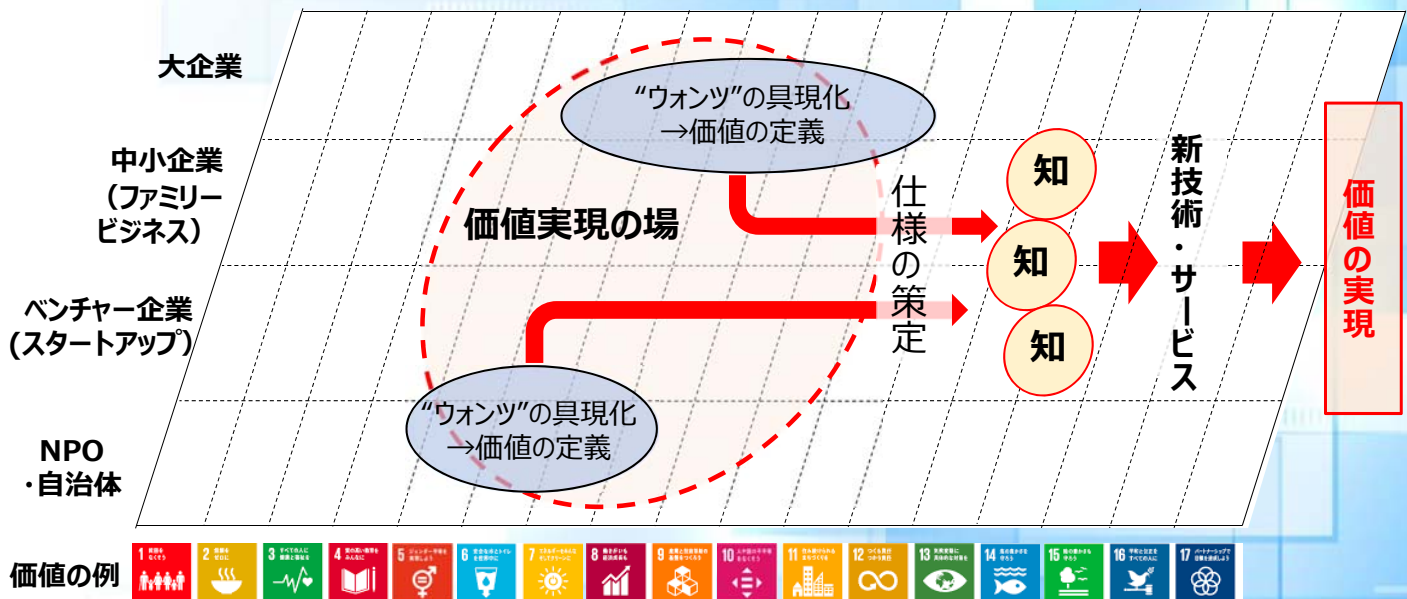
大企業

中小企業
(ファミリー
ビジネス)

ベンチャー企業
(スタートアップ)

NPO
・自治体

"ウォンツ"の具現化
→価値の定義

価値実現の場

"ウォンツ"の具現化
→価値の定義

仕様の策定

知

知

知

新技術・サービス

価値の実現

価値の例

1 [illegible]
2 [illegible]
3 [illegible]
4 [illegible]
5 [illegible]
6 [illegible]
7 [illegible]
8 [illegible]
9 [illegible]
10 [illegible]
11 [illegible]
12 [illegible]
13 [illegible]
14 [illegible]
15 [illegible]
16 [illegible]
17 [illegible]